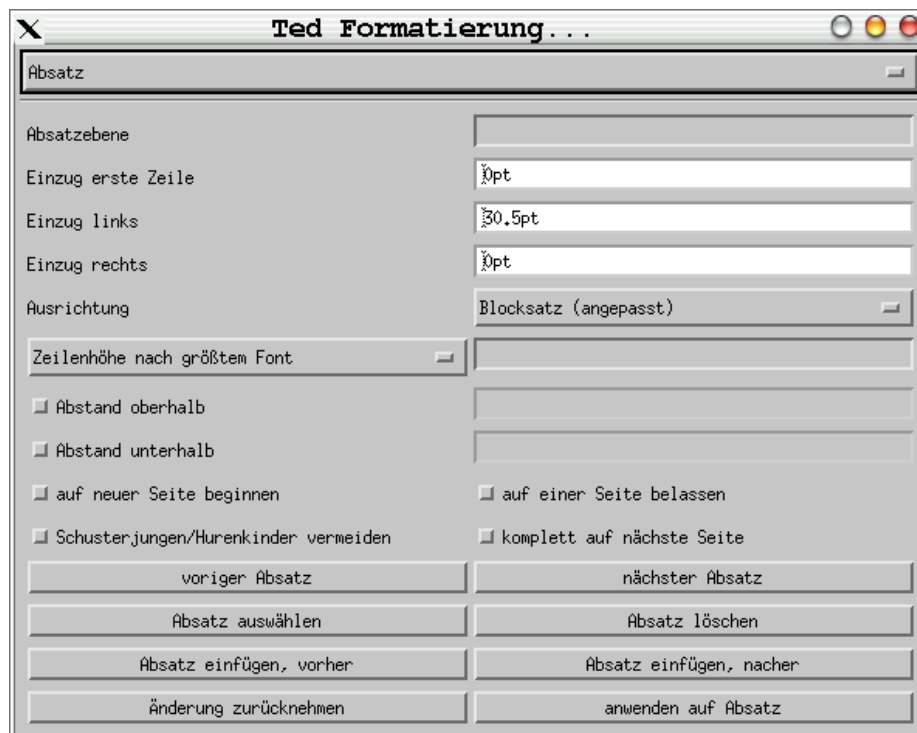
Ted Formatierung...

Absatz

Absatzebene

Einzug erste Zeile

0pt

Einzug links

30.5pt

Einzug rechts

0pt

Ausrichtung

Blocksatz (angepasst)

Zeilenhöhe nach größtem Font

Abstand oberhalb

Abstand unterhalb

auf neuer Seite beginnen

auf einer Seite belassen

Schusterjungen/Hurenkinder vermeiden

komplett auf nächste Seite

voriger Absatz

nächster Absatz

Absatz auswählen

Absatz löschen

Absatz einfügen, vorher

Absatz einfügen, nacher

Änderung zurücknehmen

anwenden auf Absatz